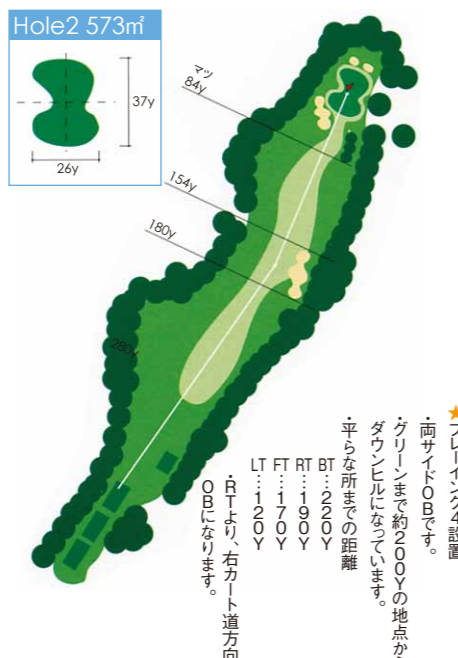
Hole2 573㎡

37y

26y

マツ
84y

154y

180y

280y

★プレーイング4設置
・両サイドOBです。
・グリーンまで約200Yの地点からダウンヒルになっています。
・平らな所までの距離
BT…220Y
RT…190Y
FT…170Y
LT…120Y
・RTより、右カート道方向OBになります。